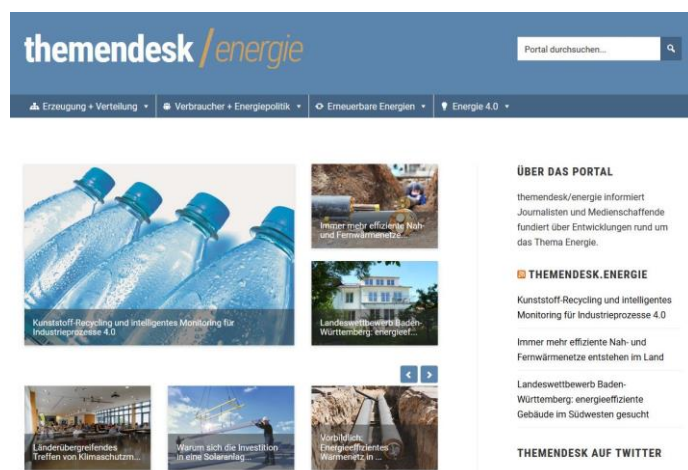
themendesk / energie

Portal durchsuchen...

Erzeugung + Verteilung ▾ Verbraucher + Energiepolitik ▾ Erneuerbare Energien ▾ Energie 4.0 ▾

Kunststoff-Recycling und intelligentes Monitoring für Industrieprozesse 4.0

Immer mehr effiziente Nah- und Fernwärmenetze...

Landeswettbewerb Baden-Württemberg: energieef...

Länderübergreifendes Treffen von Klimaschutzm...

Warum sich die Investition in eine Solaranlag...

Vorbildlich: Energieeffizientes Wärmenetz in ...

ÜBER DAS PORTAL

themendesk/energie informiert Journalisten und Medienschaffende fundiert über Entwicklungen rund um das Thema Energie.

THEMENDESK.ENERGIE

Kunststoff-Recycling und intelligentes Monitoring für Industrieprozesse 4.0

Immer mehr effiziente Nah- und Fernwärmenetze entstehen im Land

Landeswettbewerb Baden-Württemberg: energieeffiziente Gebäude im Südwesten gesucht

THEMENDESK AUF TWITTER